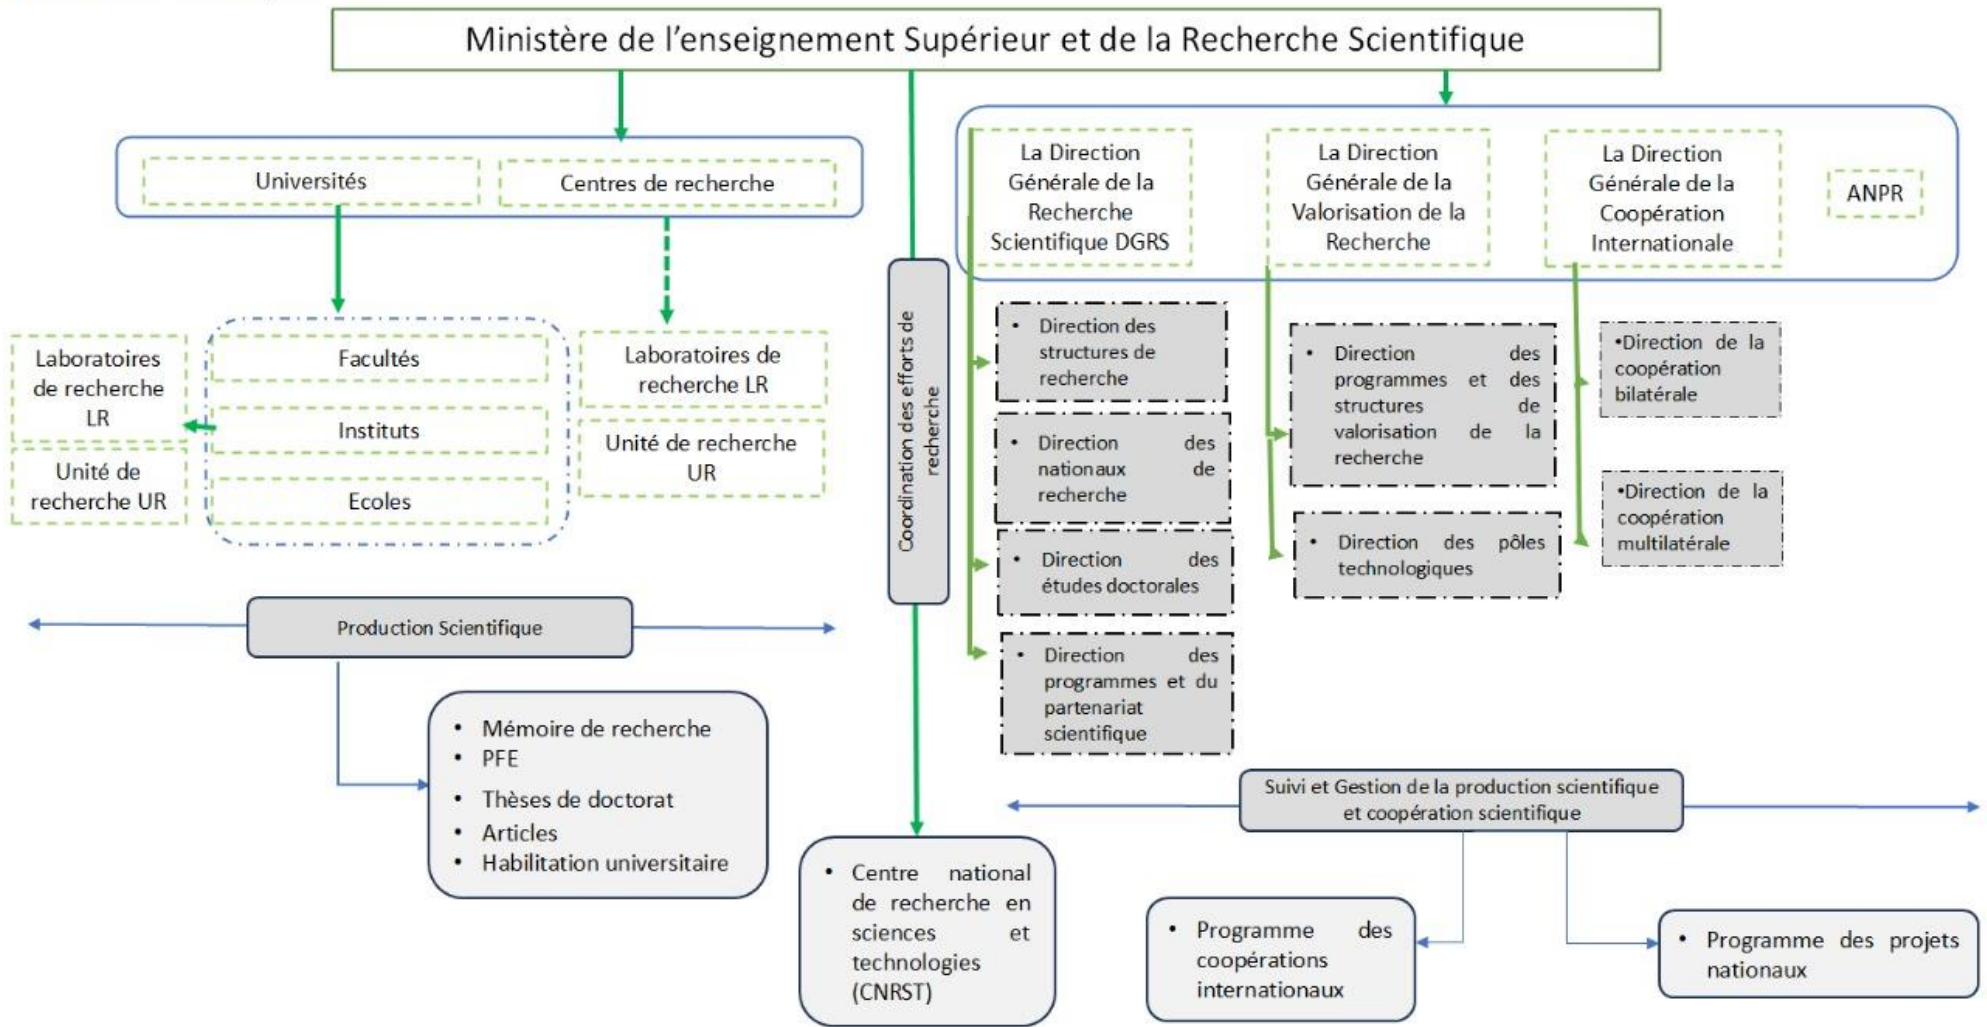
Ministère de l'enseignement Supérieur et de la Recherche Scientifique

Universités

Centres de recherche

Laboratoires de recherche LR

Unité de recherche UR

Facultés

Instituts

Ecoles

Laboratoires de recherche LR

Unité de recherche UR

Production Scientifique

- Mémoire de recherche
- PFE
- Thèses de doctorat
- Articles
- Habilitation universitaire

Coordination des efforts de recherche

- Centre national de recherche en sciences et technologies (CNRST)

La Direction Générale de la Recherche Scientifique DGRS

La Direction Générale de la Valorisation de la Recherche

La Direction Générale de la Coopération Internationale

ANPR

- Direction des structures de recherche

- Direction des nationaux de recherche

- Direction des études doctorales

- Direction des programmes et du partenariat scientifique

- Direction des programmes et des structures de valorisation de la recherche

- Direction des pôles technologiques

•Direction de la coopération bilatérale

•Direction de la coopération multilatérale

Suivi et Gestion de la production scientifique et coopération scientifique

- Programme des coopérations internationaux

- Programme des projets nationaux